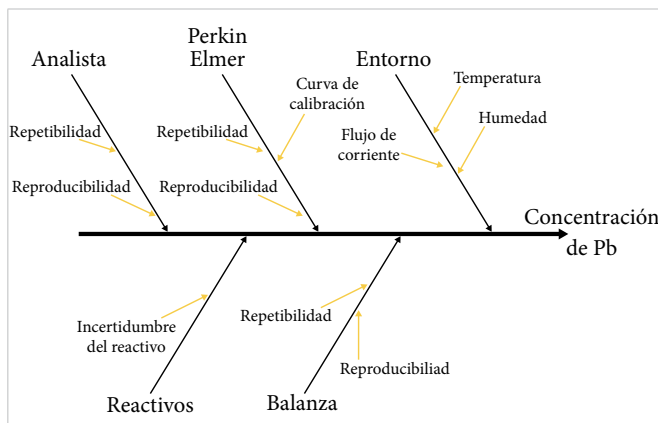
Analista

Perkin Elmer

Entorno

Curva de calibración

Temperatura

Humedad

Repetibilidad

Repetibilidad

Flujo de corriente

Reproducibilidad

Reproducibilidad

Concentración de Pb

Incertidumbre del reactivo

Repetibilidad

Reproducibiliad

Reactivos

Balanza